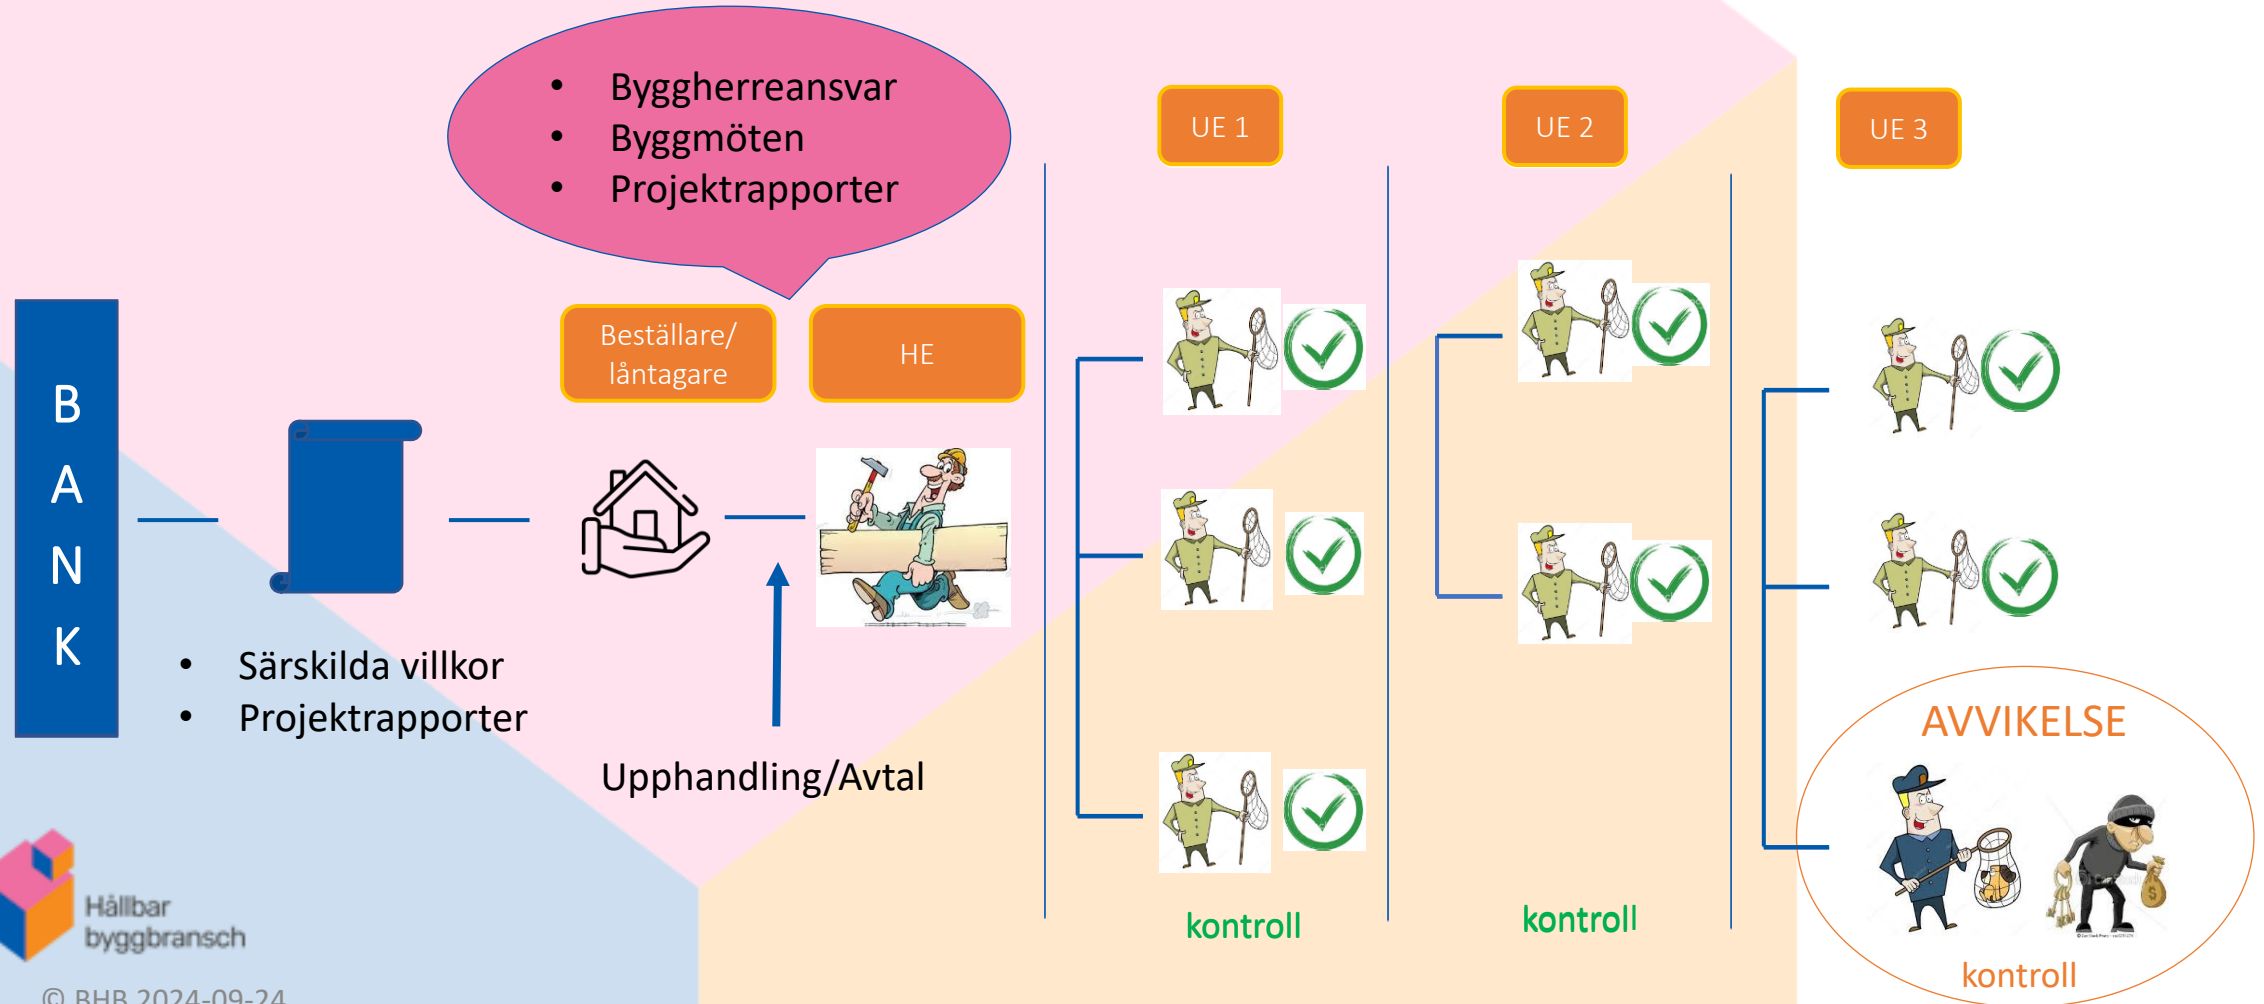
- Byggherreansvar
- Byggmöten
- Projektrapporter

UE 1

UE 2

UE 3

Beställare/ låntagare

HE

B
A
N
K

- Särskilda villkor
- Projektrapporter

Upphandling/Avtal

kontroll

kontroll

AVVIKELSE

kontroll

Hållbar byggbransch

© BHB 2024-09-24